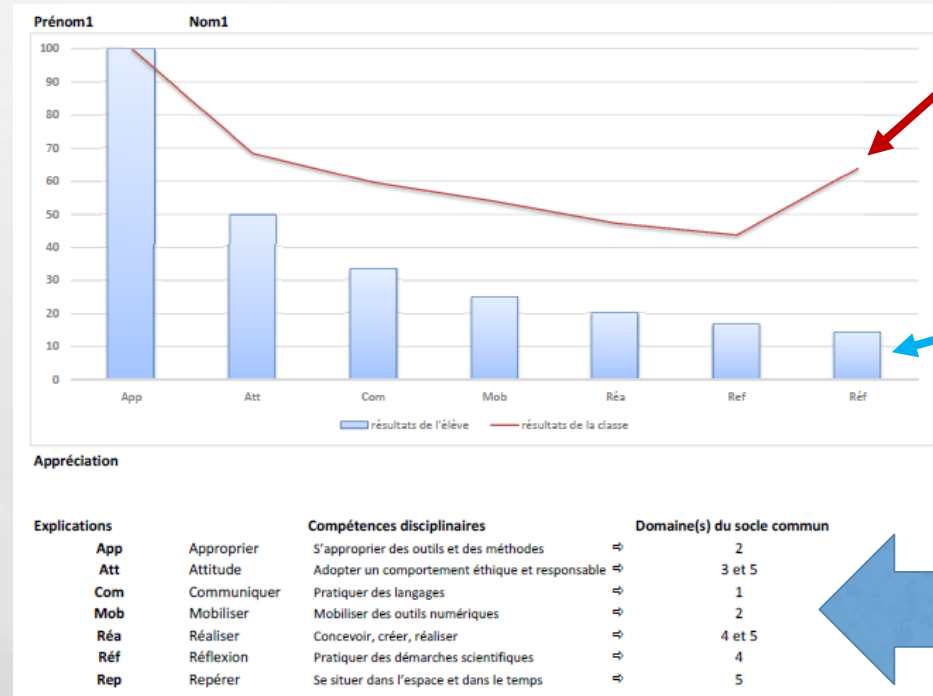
Prénom1 Nom1

100
90
80
70
60
50
40
30
20
10
0

App Att Com Mob Réa Ref Réf

résultats de l'élève — résultats de la classe

Appréciation

| Explications | | Compétences disciplinaires | | Domaine(s) du socle commun |
|---|---|---|---|---|
| App | Approprier | S'approprier des outils et des méthodes | ⇨ | 2 |
| Att | Attitude | Adopter un comportement éthique et responsable | ⇨ | 3 et 5 |
| Com | Communiquer | Pratiquer des langages | ⇨ | 1 |
| Mob | Mobiliser | Mobiliser des outils numériques | ⇨ | 2 |
| Réa | Réaliser | Concevoir, créer, réaliser | ⇨ | 4 et 5 |
| Réf | Réflexion | Pratiquer des démarches scientifiques | ⇨ | 4 |
| Rep | Repérer | Se situer dans l'espace et dans le temps | ⇨ | 5 |